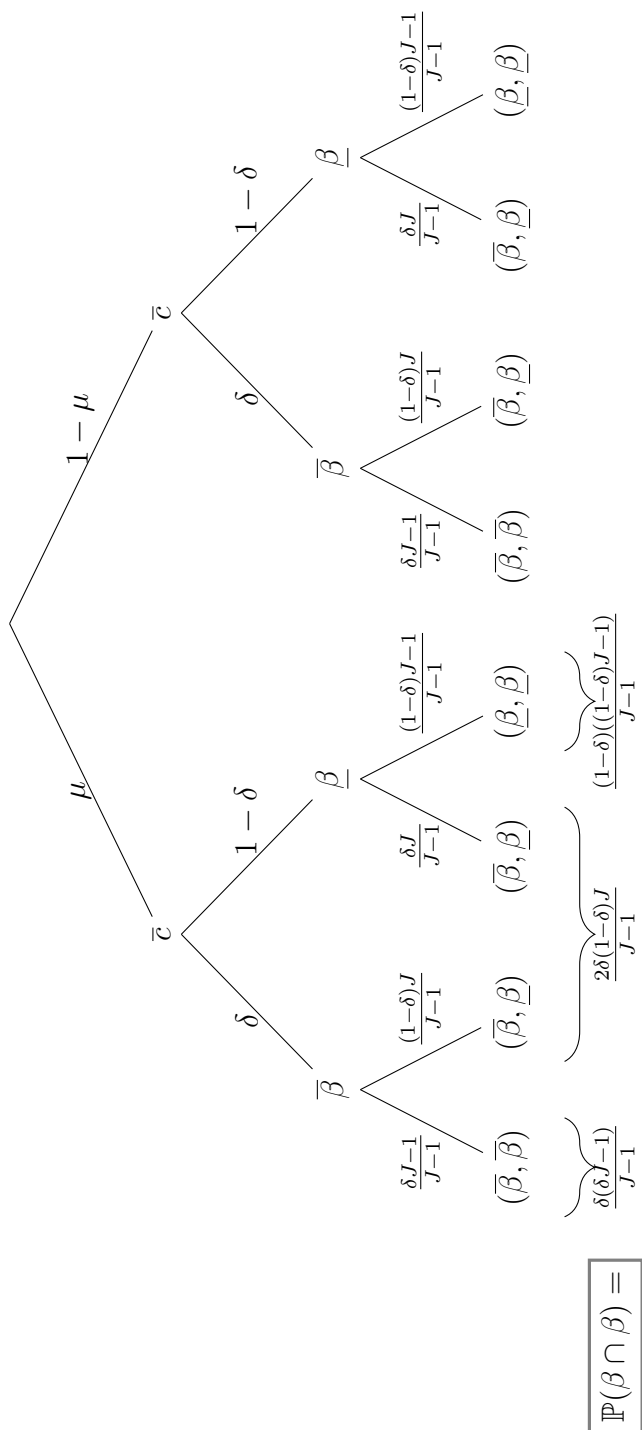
$\mu$

$1-\mu$

$\bar{c}$

$\bar{c}$

$\delta$

$1-\delta$

$\delta$

$1-\delta$

$\overline{\beta}$

$\underline{\beta}$

$\overline{\beta}$

$\underline{\beta}$

$\frac{\delta J-1}{J-1}$

$\frac{(1-\delta)J}{J-1}$

$\frac{\delta J}{J-1}$

$\frac{(1-\delta)J-1}{J-1}$

$\frac{\delta J-1}{J-1}$

$\frac{(1-\delta)J}{J-1}$

$\frac{\delta J}{J-1}$

$\frac{(1-\delta)J-1}{J-1}$

$(\overline{\beta},\overline{\beta})$

$(\overline{\beta},\underline{\beta})$

$(\overline{\beta},\underline{\beta})$

$(\underline{\beta},\underline{\beta})$

$(\overline{\beta},\overline{\beta})$

$(\overline{\beta},\underline{\beta})$

$(\overline{\beta},\underline{\beta})$

$(\underline{\beta},\underline{\beta})$

$\mathbb{P}(\beta\cap\beta)=$

$\frac{\delta(\delta J-1)}{J-1}$

$\frac{2\delta(1-\delta)J}{J-1}$

$\frac{(1-\delta)((1-\delta)J-1)}{J-1}$